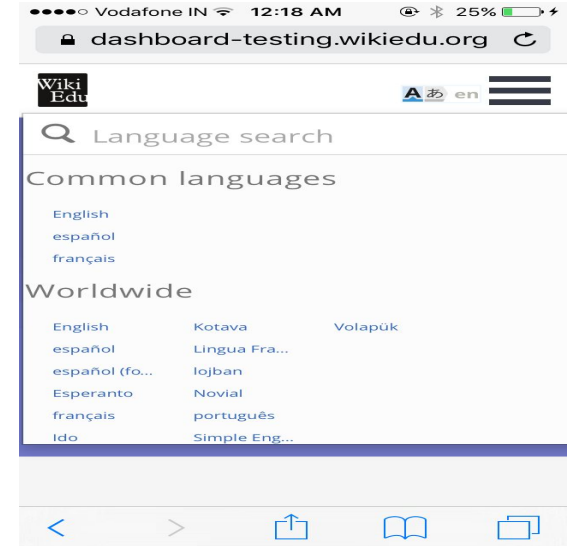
●●●●○ Vodafone IN 12:18 AM 25%

dashboard-testing.wikiedu.org

Wiki Edu

en

Language search

Common languages

English
español
français

Worldwide

English
español
español (fo...
Esperanto
français
Ido

Kotava
Lingua Fra...
lojban
Novial
português
Simple Eng...

Volapük